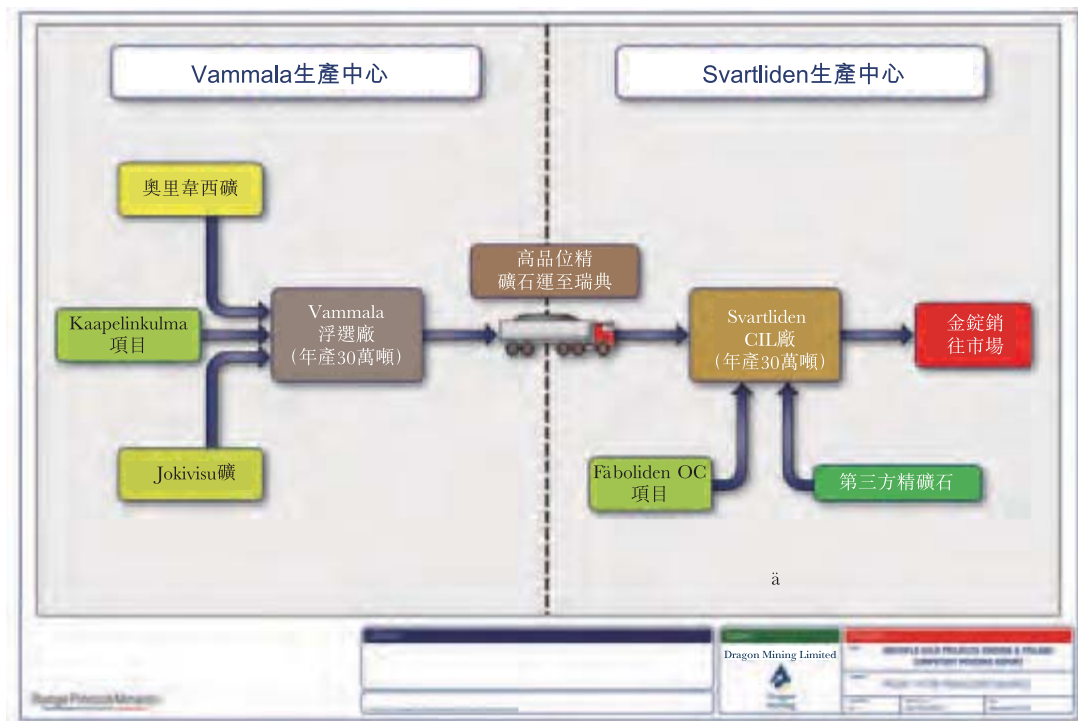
Vammala生產中心

Svartliden生產中心

奧里韋西礦

Kaapelinkulma 項目

Jokivisu礦

Vammala 浮選廠 (年產30萬噸)

高品位精礦石運至瑞典

Svartliden CIL廠 (年產30萬噸)

金錠銷往市場

Fäboliden OC 項目

第三方精礦石

ä

Dragon Mining Limited

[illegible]